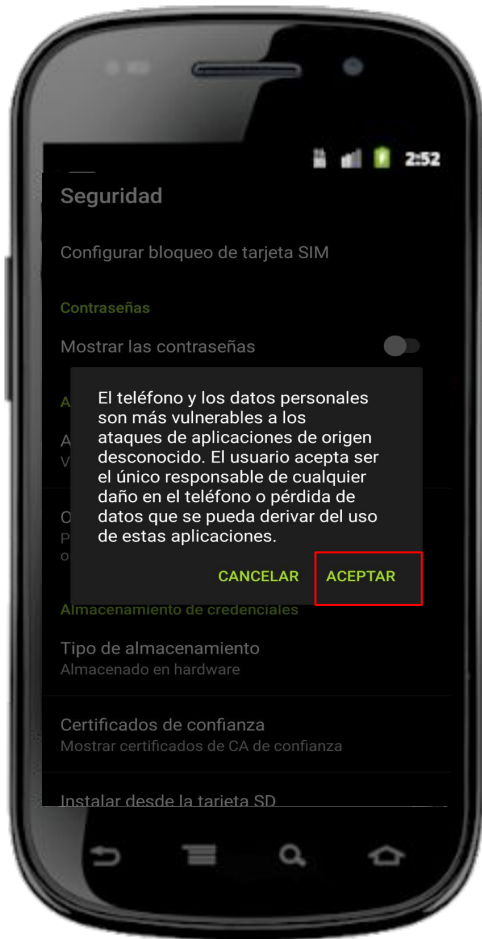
2:52

Seguridad

Configurar bloqueo de tarjeta SIM

Contraseñas

Mostrar las contraseñas

A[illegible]

A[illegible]
V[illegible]

O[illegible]
P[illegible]
o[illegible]

El teléfono y los datos personales son más vulnerables a los ataques de aplicaciones de origen desconocido. El usuario acepta ser el único responsable de cualquier daño en el teléfono o pérdida de datos que se pueda derivar del uso de estas aplicaciones.

CANCELAR ACEPTAR

Almacenamiento de credenciales

Tipo de almacenamiento
Almacenado en hardware

Certificados de confianza
Mostrar certificados de CA de confianza

Instalar desde la tarjeta SD